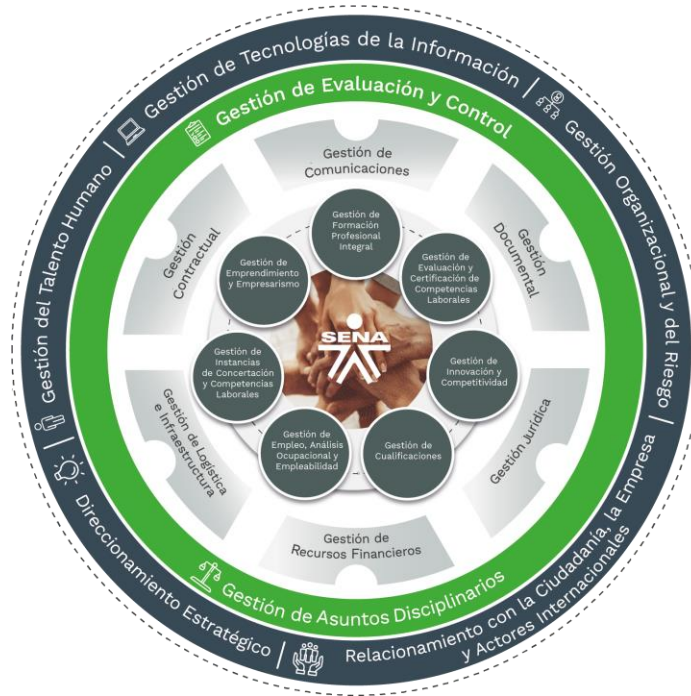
Gestión de Tecnologías de la Información

Gestión Organizacional y del Riesgo

Relacionamiento con la Ciudadanía, la Empresa y Actores Internacionales

Direccionamiento Estratégico

Gestión del Talento Humano

Gestión de Evaluación y Control

Gestión de Asuntos Disciplinarios

Gestión de Comunicaciones

Gestión Documental

Gestión Jurídica

Gestión de Recursos Financieros

Gestión de Logística e Infraestructura

Gestión Contractual

Gestión de Formación Profesional Integral

Gestión de Evaluación y Certificación de Competencias Laborales

Gestión de Innovación y Competitividad

Gestión de Cualificaciones

Gestión de Empleo, Análisis Ocupacional y Empleabilidad

Gestión de Instancias de Concertación y Competencias Laborales

Gestión de Emprendimiento y Empresarismo

SENA